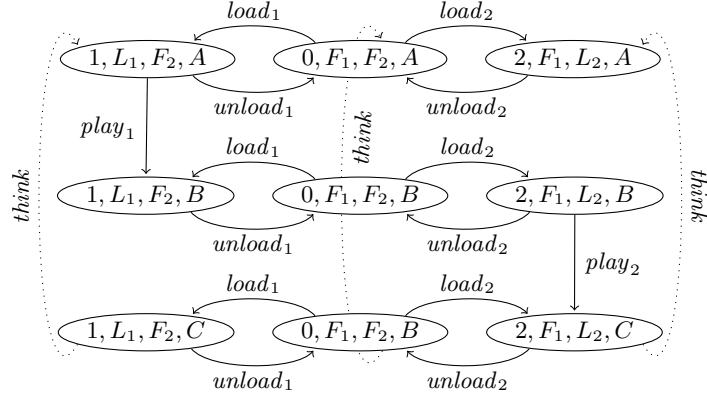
$load_1$

$load_2$

$1, L_1, F_2, A$

$0, F_1, F_2, A$

$2, F_1, L_2, A$

$unload_1$

$unload_2$

$play_1$

$think$

$load_1$

$load_2$

$think$

$1, L_1, F_2, B$

$0, F_1, F_2, B$

$2, F_1, L_2, B$

$think$

$unload_1$

$unload_2$

$play_2$

$load_1$

$load_2$

$1, L_1, F_2, C$

$0, F_1, F_2, B$

$2, F_1, L_2, C$

$unload_1$

$unload_2$